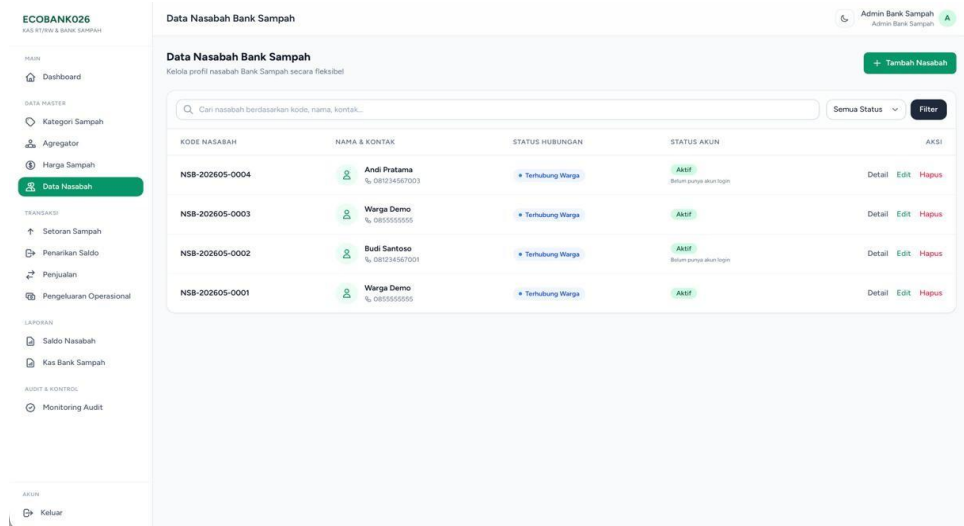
ECOBANK026
KAS RT/RW & BANK SAMPAH

MAIN
Dashboard

DATA MASTER
Kategori Sampah
Agregator
Harga Sampah
Data Nasabah

TRANSAKSI
Setoran Sampah
Penarikan Saldo
Penjualan
Pengeluaran Operasional

LAPORAN
Saldo Nasabah
Kas Bank Sampah

AUDIT & KONTROL
Monitoring Audit

AKUN
Keluar

Data Nasabah Bank Sampah

Admin Bank Sampah
Admin Bank Sampah
A

Data Nasabah Bank Sampah
Kelola profil nasabah Bank Sampah secara fleksibel

+ Tambah Nasabah

Cari nasabah berdasarkan kode, nama, kontak...

Semua Status

Filter

| KODE NASABAH | NAMA & KONTAK | STATUS HUBUNGAN | STATUS AKUN | AKSI |
|---|---|---|---|---|
| NSB-202605-0004 | Andi Pratama 081234567003 | Terhubung Warga | Aktif Belum punya akun login | Detail Edit Hapus |
| NSB-202605-0003 | Warga Demo 0855555555 | Terhubung Warga | Aktif | Detail Edit Hapus |
| NSB-202605-0002 | Budi Santoso 081234567001 | Terhubung Warga | Aktif Belum punya akun login | Detail Edit Hapus |
| NSB-202605-0001 | Warga Demo 0855555555 | Terhubung Warga | Aktif | Detail Edit Hapus |